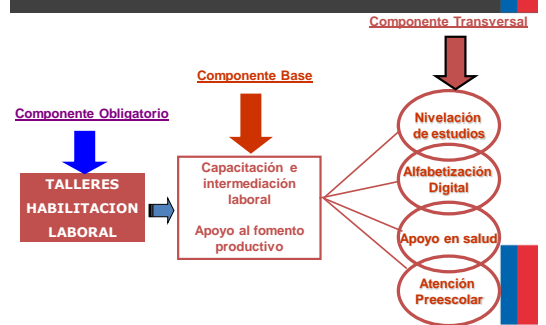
Componente Transversal

Componente Base

Componente Obligatorio

TALLERES HABILITACION LABORAL

Capacitación e intermediación laboral

Apoyo al fomento productivo

Nivelación de estudios

Alfabetización Digital

Apoyo en salud

Atención Preescolar